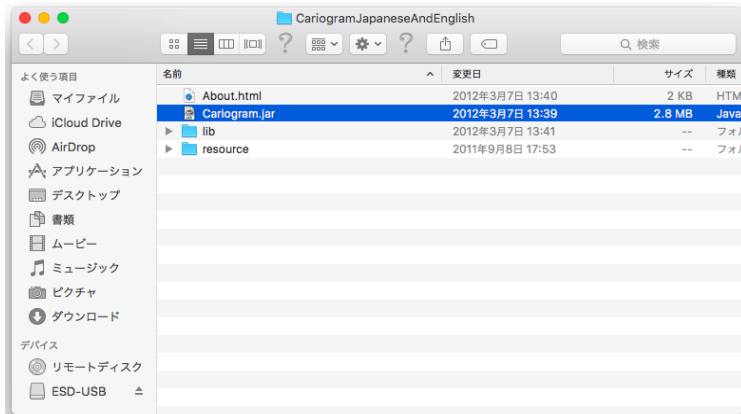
CariogramJapaneseAndEnglish

検索

よく使う項目
マイファイル
iCloud Drive
AirDrop
アプリケーション
デスクトップ
書類
ムービー
ミュージック
ピクチャ
ダウンロード
デバイス
リモートディスク
ESD-USB

| 名前 | 変更日 | サイズ | 種類 |
|---|---|---|---|
| About.html | 2012年3月7日 13:40 | 2 KB | HTM |
| Cariogram.jar | 2012年3月7日 13:39 | 2.8 MB | Java |
| lib | 2012年3月7日 13:41 | -- | フォル |
| resource | 2011年9月8日 17:53 | -- | フォル |